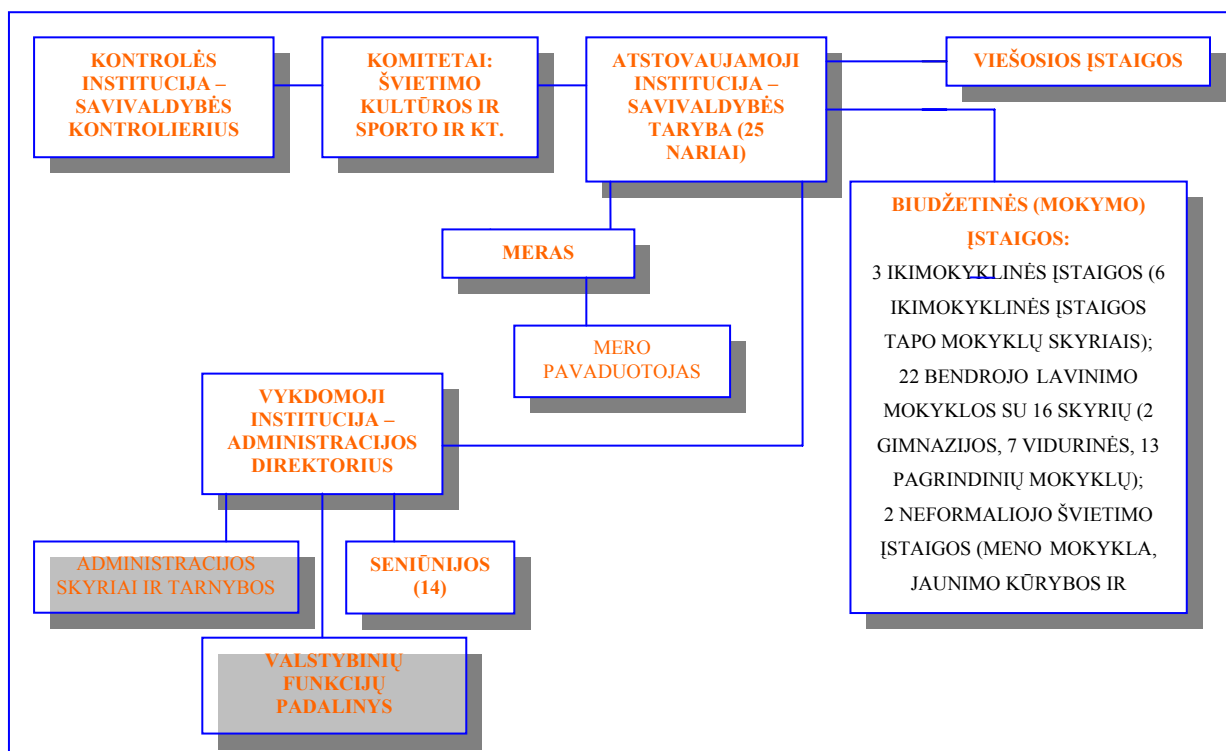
KONTROLĖS INSTITUCIJA – SAVIVALDYBĖS KONTROLIERIUS

KOMITETAI: ŠVIETIMO KULTŪROS IR SPORTO IR KT.

ATSTOVAUJAMOJI INSTITUCIJA – SAVIVALDYBĖS TARYBA (25 NARIAI)

VIEŠOSIOS ĮSTAIGOS

BIUDŽETINĖS (MOKYMO) ĮSTAIGOS:
3 IKIMOKYKLINĖS ĮSTAIGOS (6 IKIMOKYKLINĖS ĮSTAIGOS TAPO MOKYKLŲ SKYRIAIS);
22 BENDROJO LAVINIMO MOKYKLOS SU 16 SKYRIŲ (2 GIMNAZIJOS, 7 VIDURINĖS, 13 PAGRINDINIŲ MOKYKLŲ);
2 NEFORMALIOJO ŠVIETIMO ĮSTAIGOS (MENO MOKYKLA, JAUNIMO KŪRYBOS IR

MERAS

MERO PAVADUOTOJAS

VYKDOMOJI INSTITUCIJA – ADMINISTRACIJOS DIREKTORIUS

ADMINISTRACIJOS SKYRIAI IR TARNYBOS

SENIŪNIJOS (14)

VALSTYBINIŲ FUNKCIJŲ PADALINYS